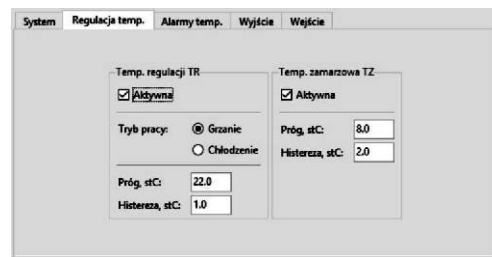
System Regulacja temp. Alarmy temp. Wyjście Wejście

Temp. regulacji TR
Aktywna
Tryb pracy: Grzanie
Chłodzenie
Próg, stC: 22.0
Histereza, stC: 1.0

Temp. zamarzowa TZ
Aktywna
Próg, stC: 8.0
Histereza, stC: 2.0